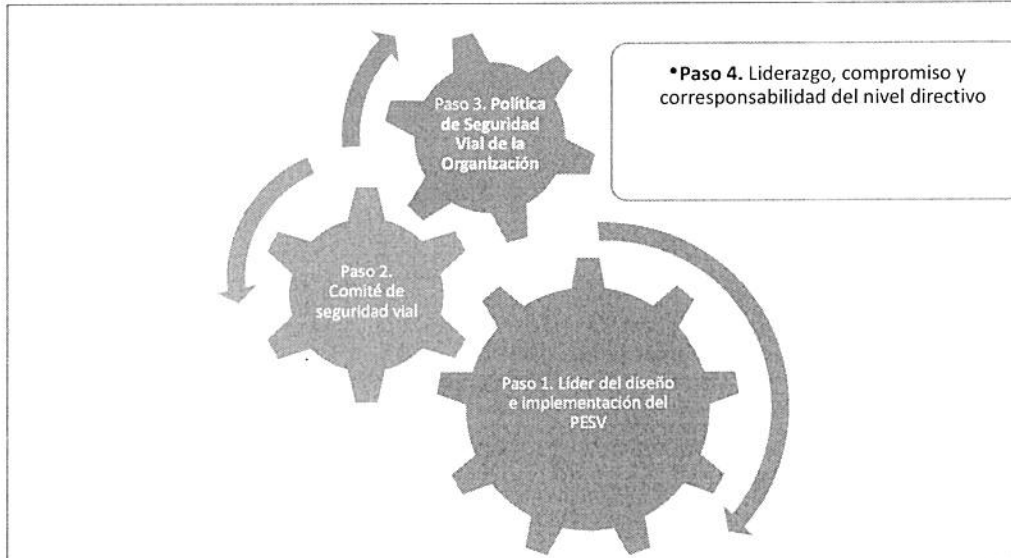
Paso 3. Política de Seguridad Vial de la Organización

•Paso 4. Liderazgo, compromiso y corresponsabilidad del nivel directivo

Paso 2. Comité de seguridad vial

Paso 1. Líder del diseño e implementación del PESV